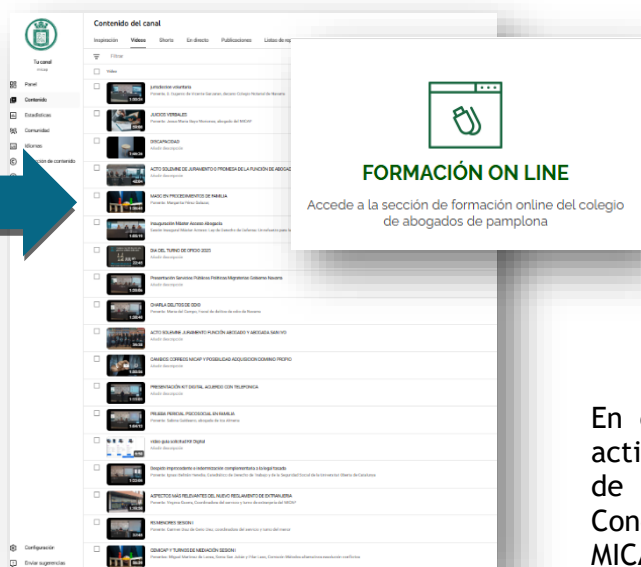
Contenido del canal

Inspiración Vídeos Shorts En directo Publicaciones Listas de re

Filtrar

Tu canal

Panel
Contenido
Estadísticas
Comunidad
Idiomas
ción de contenido

Vídeo

Jurisdicción voluntaria
JUICIOS VERBALES
DISCAPACIDAD
ACTO SOLEMNE DE JURAMENTO O PROMESA DE LA FUNCIÓN DE ABOGAD
MASC EN PROCEDIMIENTOS DE FAMILIA
Inauguración Máster Acceso Abogacía
DIA DEL TURNO DE OFICIO 2023
Presentación Servicios Públicos Políticas Migratorias Gobierno Navarra
CHARLA DELITOS DE ODIO
ACTO SOLEMNE JURAMENTO FUNCIÓN ABOGADO Y ABOGADA SAN IVO
CAMBIOS CORREO MICAP Y POSIBILIDAD ADQUISICION DOMINIO PROPIO
PRESENTACIÓN KIT DIGITAL ACUERDO CON TELEFONICA
PRUEBA PERICIAL PSICOSOCIAL EN FAMILIA
Vídeo guía solicitud Kit Digital
Despido improcedente e indemnización complementaria a la legal tasada
ASPECTOS MÁS RELEVANTES DEL NUEVO REGLAMENTO DE EXTRANJERIA
REUNIONES SESION I
ODMCHF Y TURNOS DE MEDIACIÓN SESION I

Configuración
Enviar sugerencias

FORMACIÓN ON LINE

Accede a la sección de formación online del colegio de abogados de pamplona

En
acti
de
Con
MICA